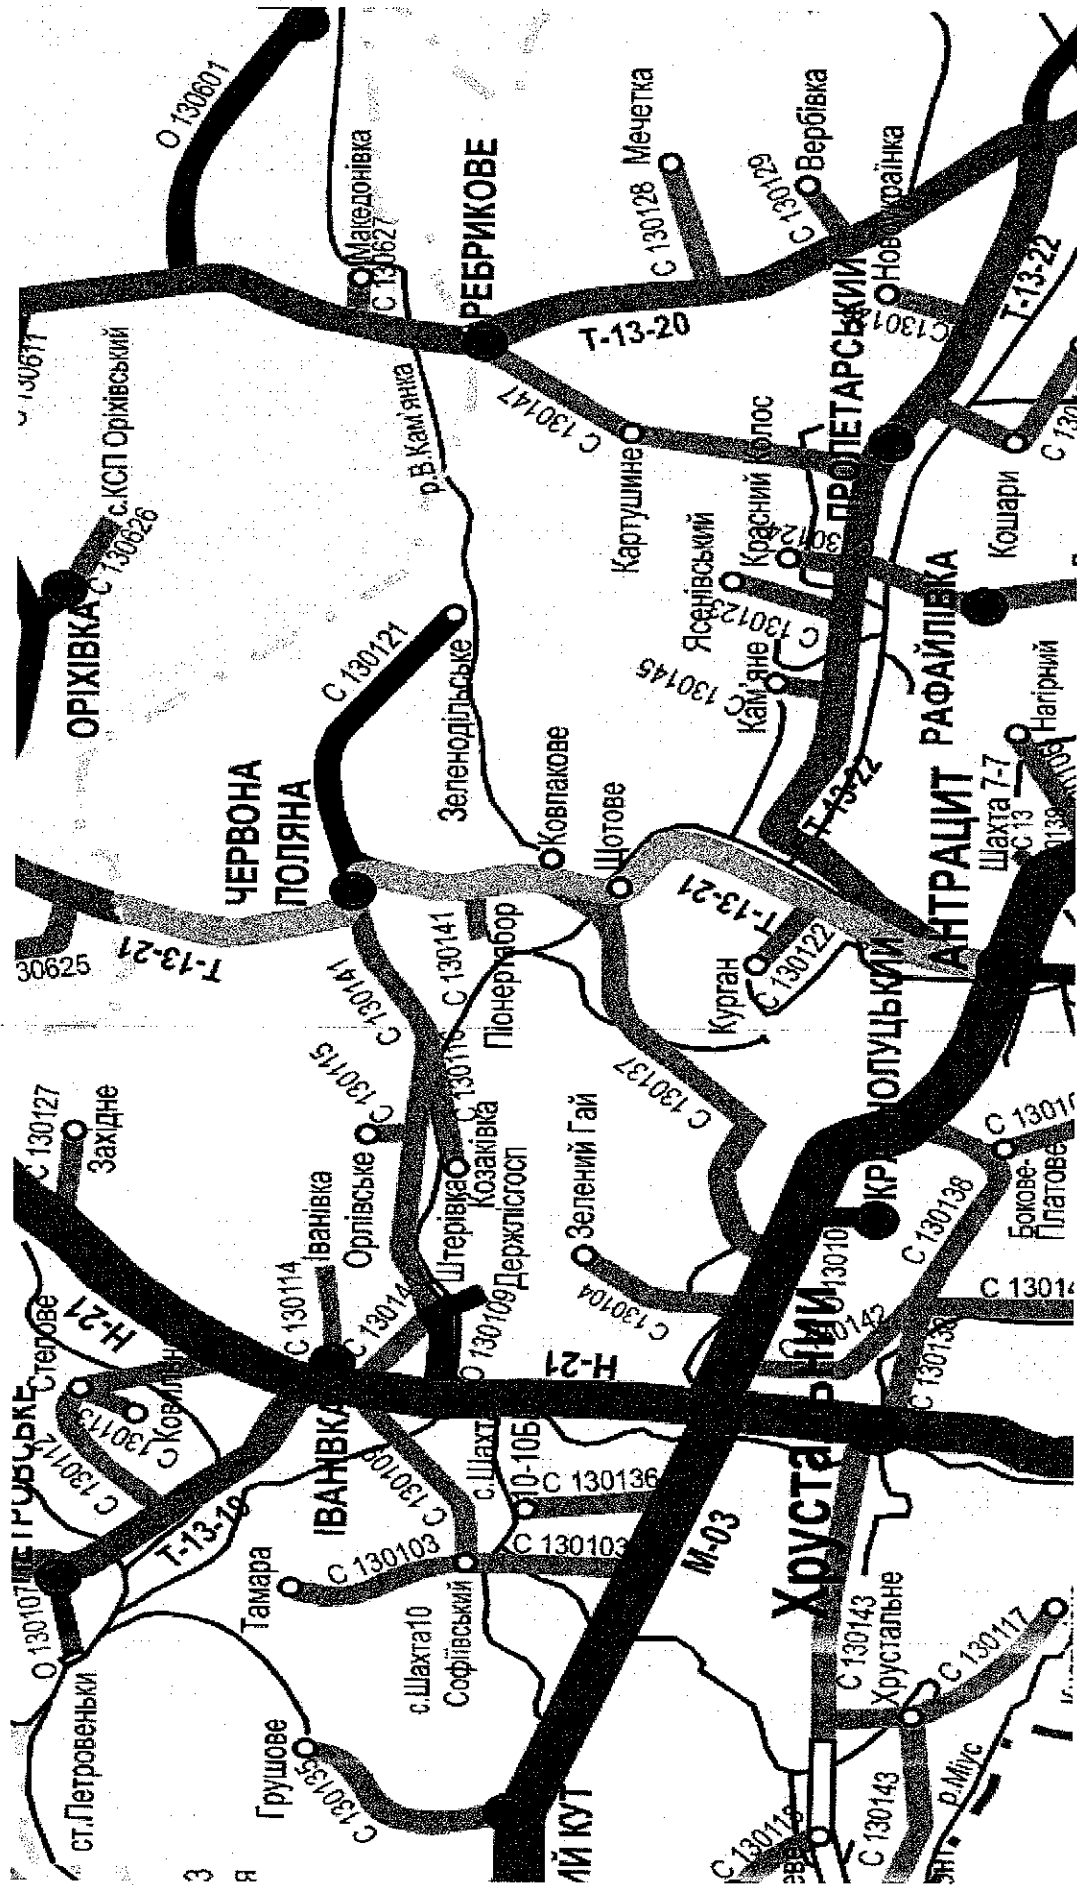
О 130601
Македонівка
С 130627
РЕБРИКОВЕ
С 130128 Мечетка
С 130129 Вербівка
Новоукраїнка
С 1301
Т-13-22
Т-13-20
С 130147
Картушине
С 130611
с.КСП Оріхівський
р.В.Кам'янка
ОРІХІВКА
С 130626
С 130121
ЧЕРВОНА ПОЛЯНА
Зеленодільське
Ковпакове
Щотове
Т-13-21
30625
ПРОЛЕТАРСЬКИЙ
Красний Колос
С 130124
Ясенівський
С 130123
С 130145
Кам'яне
Кошари
РАФАЙЛІВКА
Нагірний
АНТРАЦИТ
Шахта 7-7
С 13
Т-13-22
Т-13-21
С 130122
Курган
С 130141
Піонертабор
С 130141
С 130115
Орлівське
С 130110
Козаківка
Штерівка
Держлісгосп
С 130127
Західне
С 130114
Іванівка
С 13014
О 130109
Н-21
Н-21
ІВАНІВКА
Степове
С 130113
С Ковильне
С 130112
Т-13-19
О 130107
ст.Петровеньки
Тамара
С 130103
С 130103
С 130100
с.Шахта
10-10Б
С 130136
С 130137
Зелений Гай
С 130104
С 13010
С 130142
КРАСНИЙ ЛУЧ
ІНИЙ
С 130138
Бокове-Платове
С 1301
С 13014
С 13013
ХРУСТАЛЬНИЙ
М-03
с.Шахта10
Софіївський
Грушове
С 130135
С 130143
Хрустальне
С 130117
С 130143
С 130119
р.Міус
ИЙ КУТ